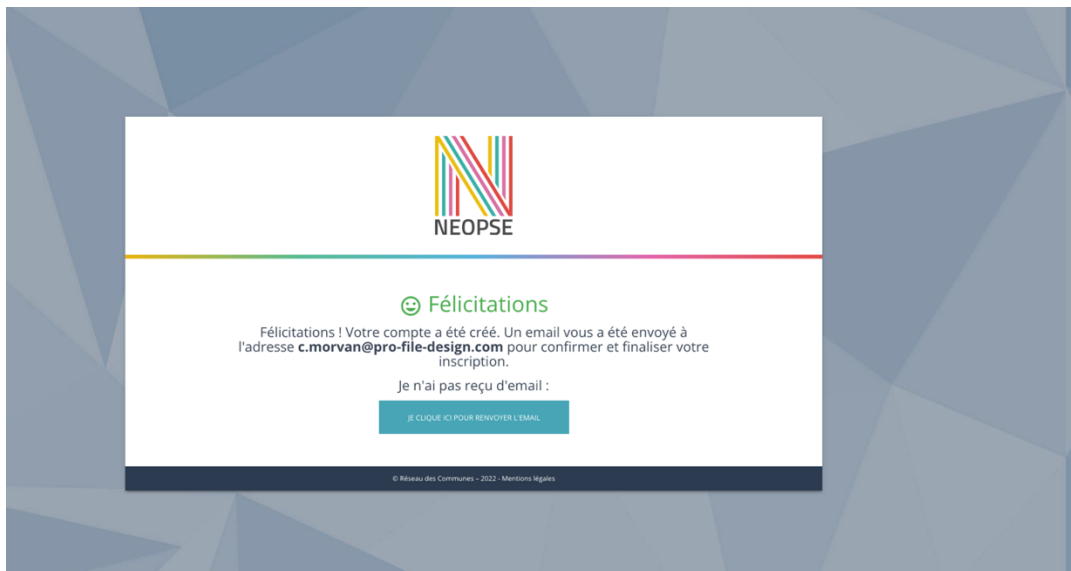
NEOPSE

☺ Félicitations

Félicitations ! Votre compte a été créé. Un email vous a été envoyé à l'adresse **c.morvan@pro-file-design.com** pour confirmer et finaliser votre inscription.

Je n'ai pas reçu d'email :

JE CLIQUE ICI POUR RENVOYER L'EMAIL

© Réseau des Communes – 2022 - Mentions légales